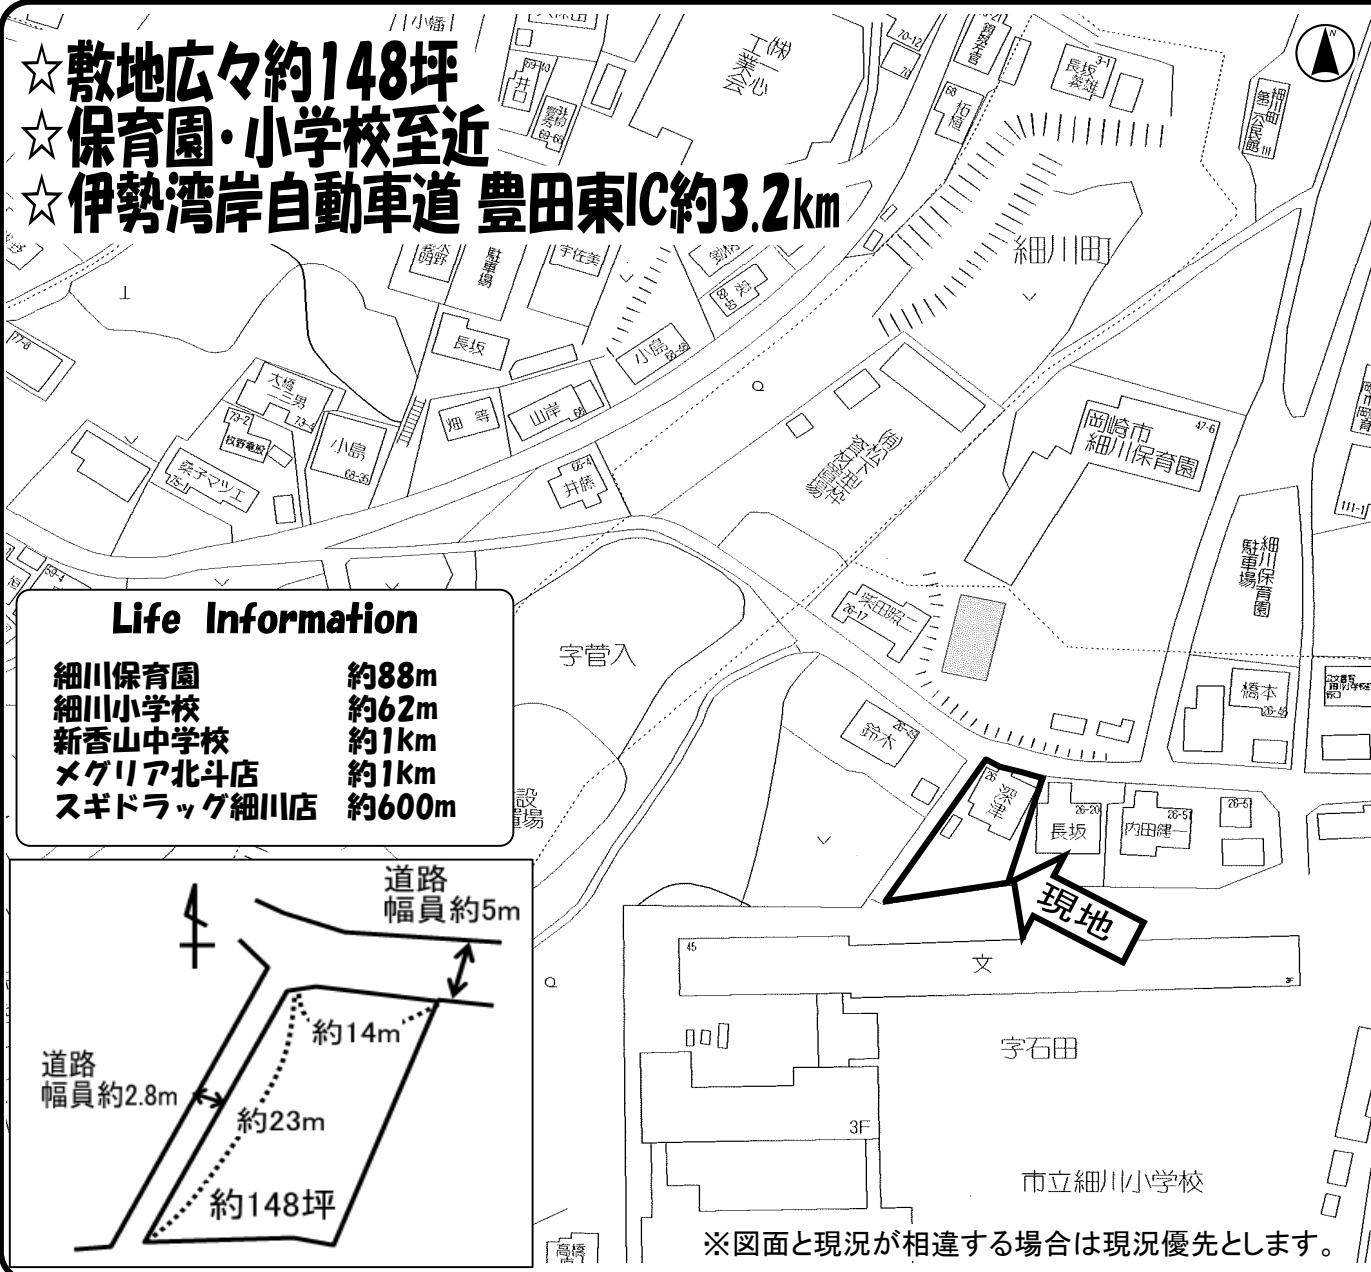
☆敷地広々約148坪
☆保育園・小学校至近
☆伊勢湾岸自動車道 豊田東IC約3.2km

Life Information

| | |
|---|---|
| 細川保育園 | 約88m |
| 細川小学校 | 約62m |
| 新香山中学校 | 約1km |
| メグリア北斗店 | 約1km |
| スギドラッグ細川店 | 約600m |

道路
幅員約5m

道路
幅員約2.8m

約14m
約23m
約148坪

細川町
岡崎市
細川保育園
細川保育園駐車場
字菅入
字石田
市立細川小学校
文
3F
現地
長坂
深津
内田健一
橋本
鈴木
小島
山岸
畑等
井藤
大橋三男
桑子マツエ
駐車場
宇佐美
長坂兼雄
柘植
細川町第1公民館

※図面と現況が相違する場合は現況優先とします。